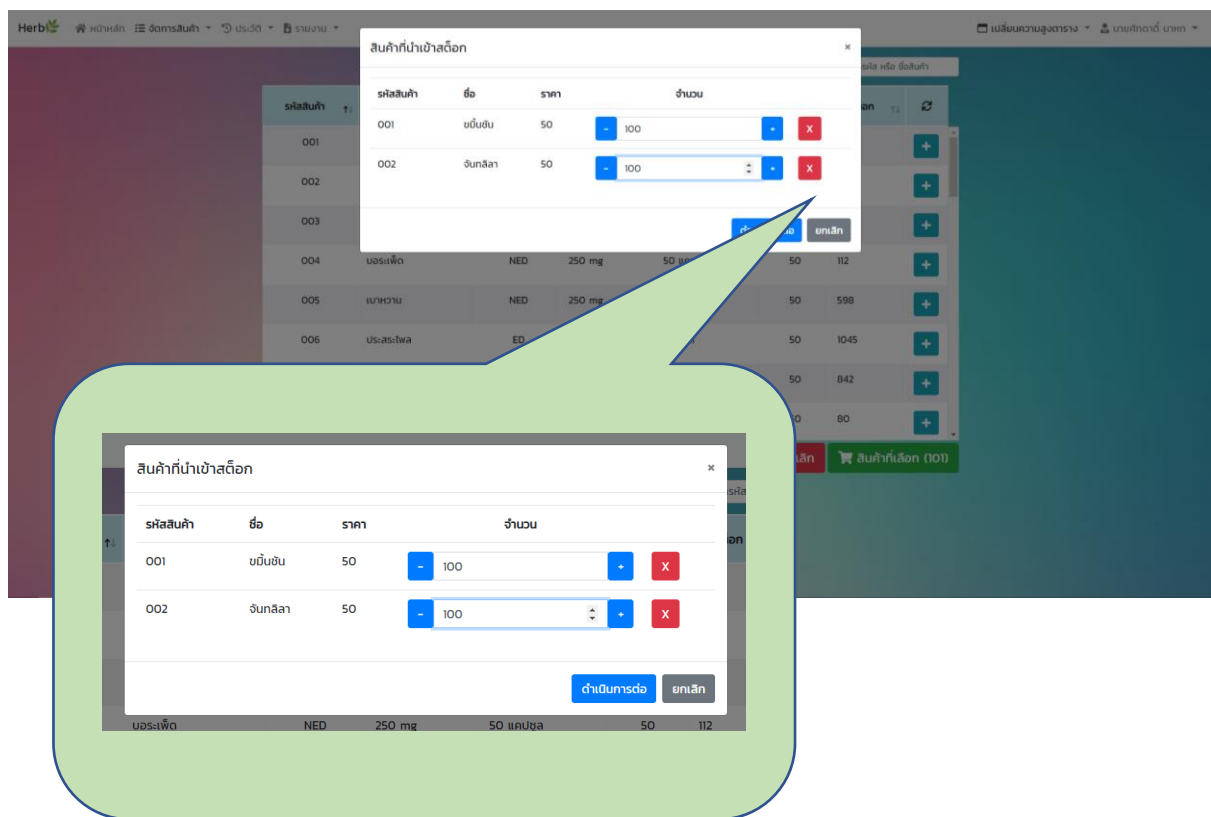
Herb 🏠 หน้าหลัก ☰ จัดการสินค้า ▾ ประวัติ ▾ รายงาน ▾

เปลี่ยนความสูงตาราง ▾ นายศักดาดิ์ บาเท ▾

สินค้าที่นำเข้าสต็อก ×

| รหัสสินค้า | ชื่อ | ราคา | จำนวน | |
|---|---|---|---|---|
| 001 | ขมิ้นชัน | 50 | - 100 + | X |
| 002 | จันทลีลา | 50 | - 100 + | X |

ดำเนินการต่อ ยกเลิก

รหัส หรือ ชื่อสินค้า

| รหัสสินค้า | | | | | | | |
|---|---|---|---|---|---|---|---|
| 001 | | | | | | | + |
| 002 | | | | | | | + |
| 003 | | | | | | | + |
| 004 | บอระเพ็ด | NED | 250 mg | 50 แคปซูล | 50 | 112 | + |
| 005 | เบาหวาน | NED | 250 mg | | 50 | 598 | + |
| 006 | ประสะไพล | ED | | | 50 | 1045 | + |
| | | | | | 50 | 842 | + |
| | | | | | 50 | 80 | + |

ยกเลิก สินค้าที่เลือก (101)

สินค้าที่นำเข้าสต็อก ×

| รหัสสินค้า | ชื่อ | ราคา | จำนวน | |
|---|---|---|---|---|
| 001 | ขมิ้นชัน | 50 | - 100 + | X |
| 002 | จันทลีลา | 50 | - 100 + | X |

ดำเนินการต่อ ยกเลิก

บอระเพ็ด NED 250 mg 50 แคปซูล 50 112